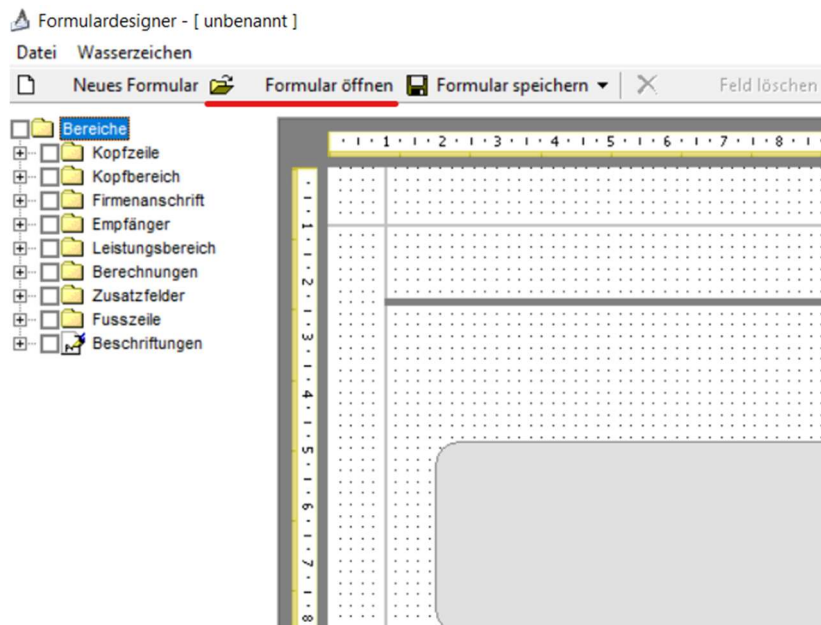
Formulardesigner - [ unbenannt ]

Datei Wasserzeichen

Neues Formular Formular öffnen Formular speichern Feld löschen

Bereiche
Kopfzeile
Kopfbereich
Firmenanschrift
Empfänger
Leistungsbereich
Berechnungen
Zusatzfelder
Fusszeile
Beschriftungen

1 2 3 4 5 6 7 8

1 2 3 4 5 6 7 8